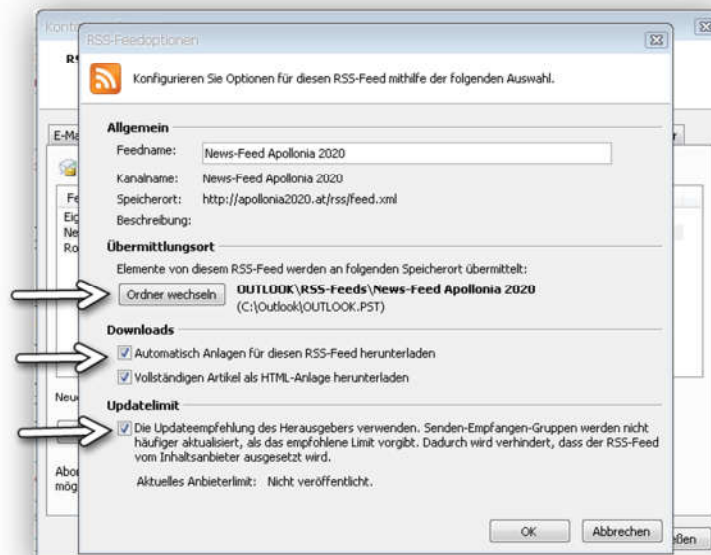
Konto

RSS-Feedoptionen

Konfigurieren Sie Optionen für diesen RSS-Feed mithilfe der folgenden Auswahl.

E-Ma

Fe
Eig
Ne
Ro

Allgemein

Feedname: News-Feed Apollonia 2020

Kanalname: News-Feed Apollonia 2020

Speicherort: http://apollonia2020.at/rss/feed.xml

Beschreibung:

Übermittlungsort

Elemente von diesem RSS-Feed werden an folgenden Speicherort übermittelt:

Ordner wechseln OUTLOOK\RSS-Feeds\News-Feed Apollonia 2020 (C:\Outlook\OUTLOOK.PST)

Downloads

Automatisch Anlagen für diesen RSS-Feed herunterladen

Vollständigen Artikel als HTML-Anlage herunterladen

Neu

Updatelimit

Die Updateempfehlung des Herausgebers verwenden. Senden-Empfangen-Gruppen werden nicht häufiger aktualisiert, als das empfohlene Limit vorgibt. Dadurch wird verhindert, dass der RSS-Feed vom Inhaltsanbieter ausgesetzt wird.

Abo
mög

Aktuelles Anbieterlimit: Nicht veröffentlicht.

OK Abbrechen ßen